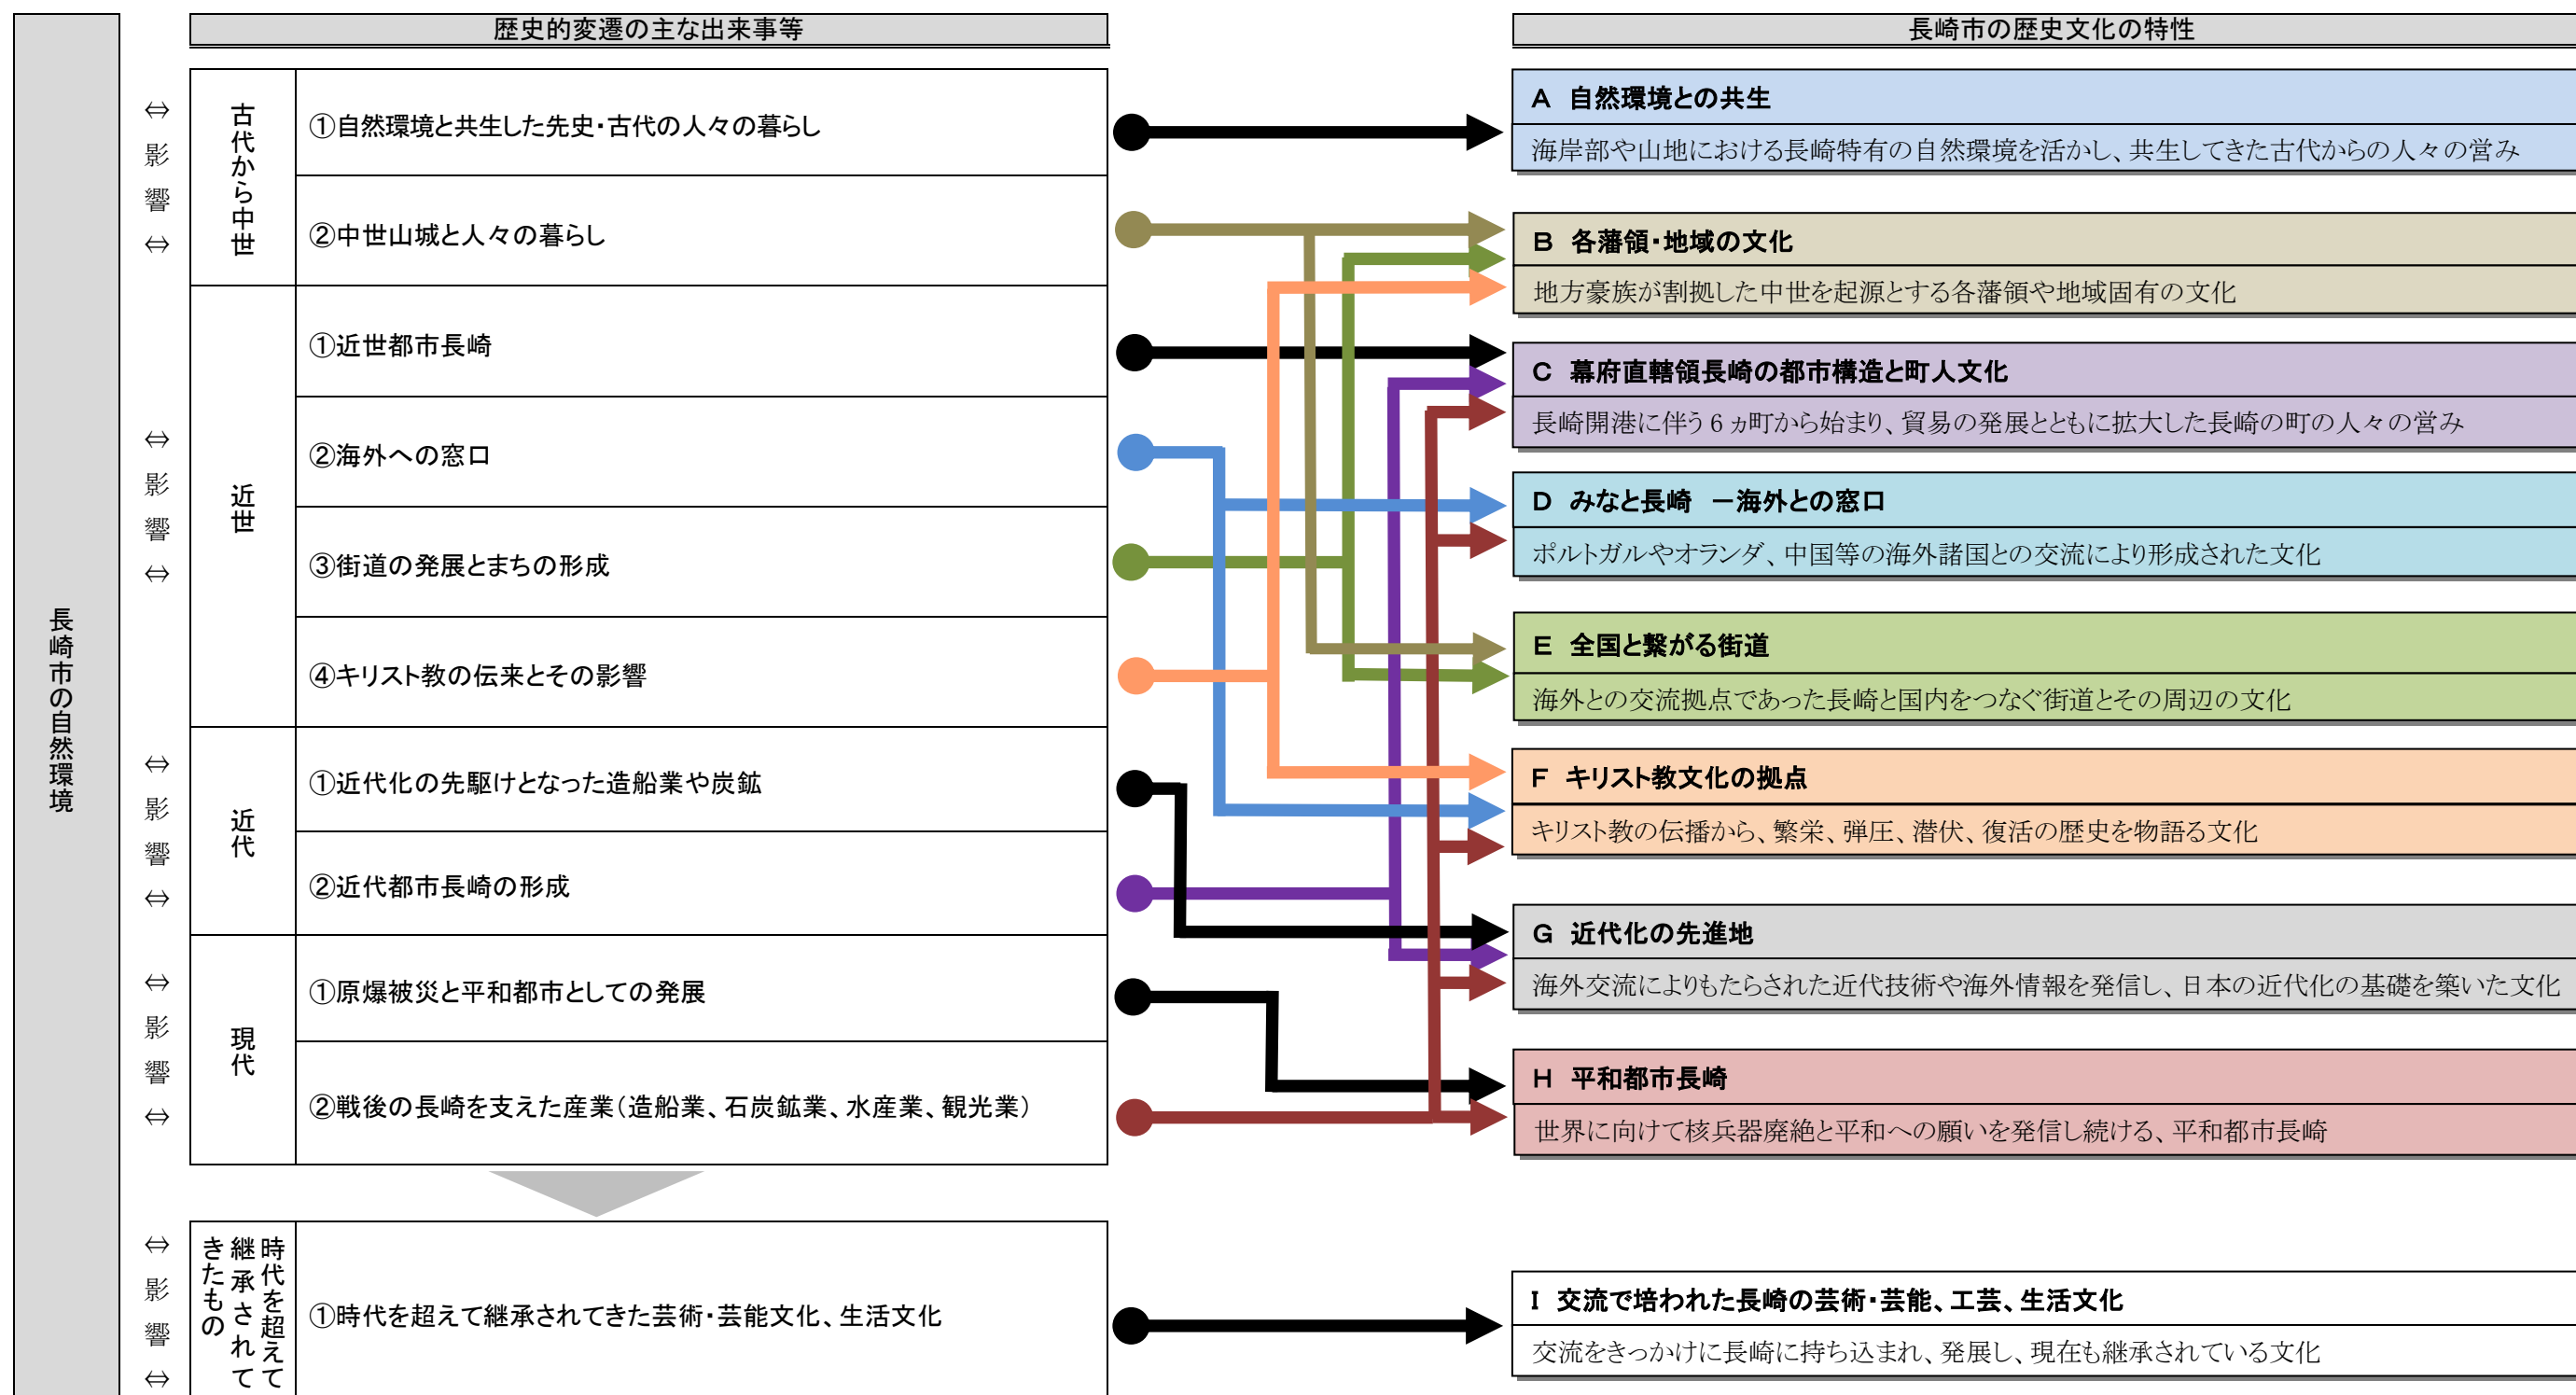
長崎市の自然環境

歴史的変遷の主な出来事等

⇔ 影響 ⇔

古代から中世

①自然環境と共生した先史・古代の人々の暮らし

②中世山城と人々の暮らし

⇔ 影響 ⇔

近世

①近世都市長崎

②海外への窓口

③街道の発展とまちの形成

④キリスト教の伝来とその影響

⇔ 影響 ⇔

近代

①近代化の先駆けとなった造船業や炭鉱

②近代都市長崎の形成

⇔ 影響 ⇔

現代

①原爆被災と平和都市としての発展

②戦後の長崎を支えた産業（造船業、石炭鉱業、水産業、観光業）

⇔ 影響 ⇔

時代を超えて継承されてきたもの

①時代を超えて継承されてきた芸術･芸能文化、生活文化

長崎市の歴史文化の特性

A 自然環境との共生
海岸部や山地における長崎特有の自然環境を活かし、共生してきた古代からの人々の営み

B 各藩領･地域の文化
地方豪族が割拠した中世を起源とする各藩領や地域固有の文化

C 幕府直轄領長崎の都市構造と町人文化
長崎開港に伴う 6 ヵ町から始まり、貿易の発展とともに拡大した長崎の町の人々の営み

D みなと長崎 ―海外との窓口
ポルトガルやオランダ、中国等の海外諸国との交流により形成された文化

E 全国と繋がる街道
海外との交流拠点であった長崎と国内をつなぐ街道とその周辺の文化

F キリスト教文化の拠点
キリスト教の伝播から、繁栄、弾圧、潜伏、復活の歴史を物語る文化

G 近代化の先進地
海外交流によりもたらされた近代技術や海外情報を発信し、日本の近代化の基礎を築いた文化

H 平和都市長崎
世界に向けて核兵器廃絶と平和への願いを発信し続ける、平和都市長崎

I 交流で培われた長崎の芸術･芸能、工芸、生活文化
交流をきっかけに長崎に持ち込まれ、発展し、現在も継承されている文化